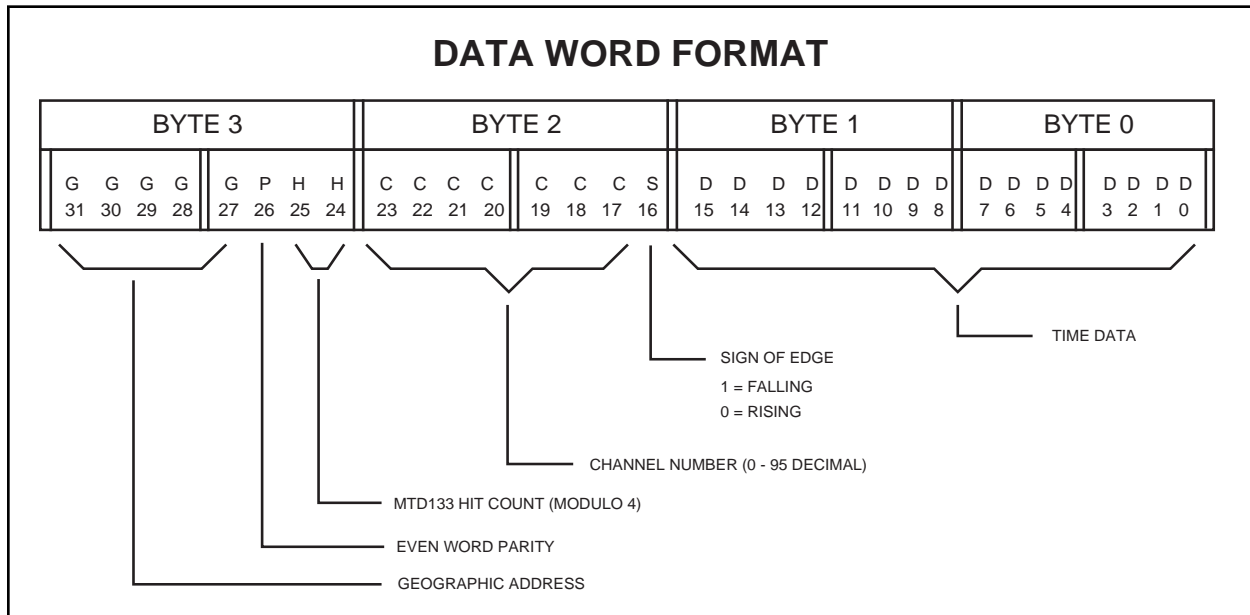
DATA WORD FORMAT

| BYTE 3 | | BYTE 2 | | BYTE 1 | | BYTE 0 | |
|---|---|---|---|---|---|---|---|
| G G G G 31 30 29 28 | G P H H 27 26 25 24 | C C C C 23 22 21 20 | C C C S 19 18 17 16 | D D D D 15 14 13 12 | D D D D 11 10 9 8 | D D D D 7 6 5 4 | D D D D 3 2 1 0 |

TIME DATA

SIGN OF EDGE
1 = FALLING
0 = RISING

CHANNEL NUMBER (0 - 95 DECIMAL)

MTD133 HIT COUNT (MODULO 4)

EVEN WORD PARITY

GEOGRAPHIC ADDRESS